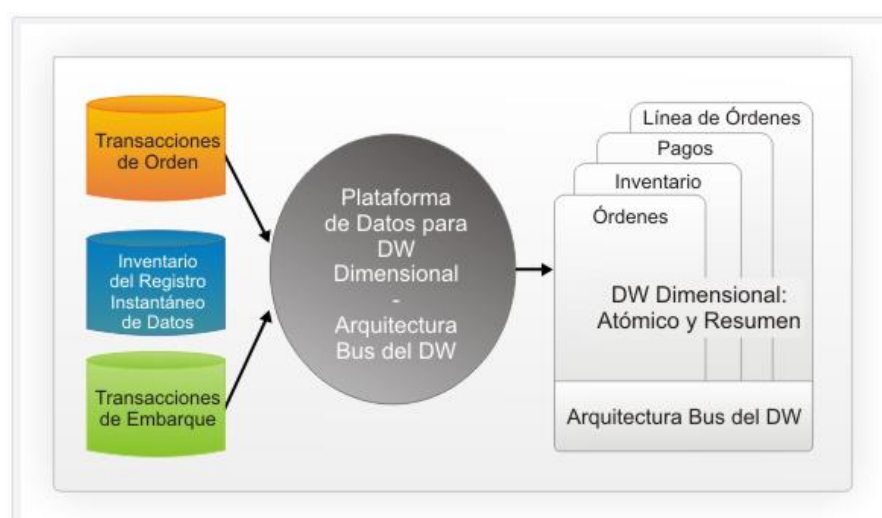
Transacciones de Orden

Inventario del Registro Instantáneo de Datos

Transacciones de Embarque

Plataforma de Datos para DW Dimensional - Arquitectura Bus del DW

Línea de Órdenes

Pagos

Inventario

Órdenes

DW Dimensional: Atómico y Resumen

Arquitectura Bus del DW